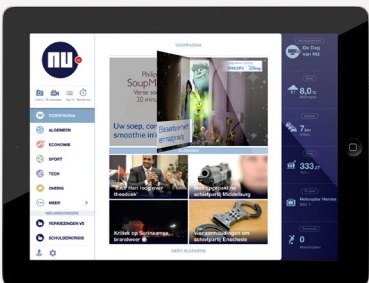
NU

VOORPAGINA

ALGEMEEN

ECONOMIE

SPORT

TECH

OVERIG

MEER

VERKIEZINGEN VS

SCHULDENCRISIS

VOORPAGINA

Philips SoupMaker

20 min

Uw soep, ook smoothie in

PHILIPS

Dé Dag van NU

8,0

7

333

0

Kritiek op Surinaamse brandweer

'Ibo Hari loog over theetoek'

Man opgepakt na schietpartij Middelburg

Drie aanhoudingen om schietpartij Enschede

MEER NIEUWS